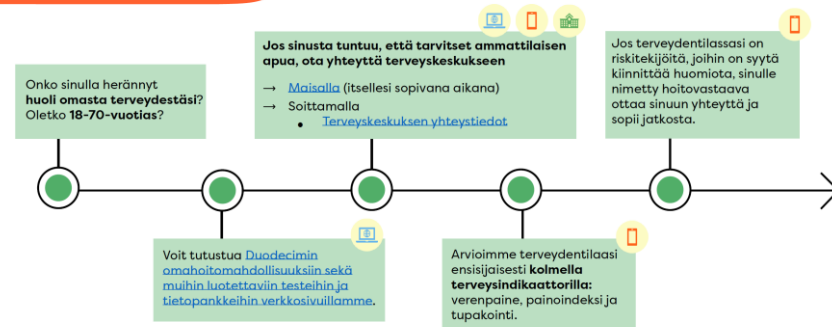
Onko sinulla herännyt **huoli omasta terveydestäsi**? Oletko **18-70-vuotias**?

Voit tutustua Duodecimin omahoitomahdollisuuksiin sekä muihin luotettaviin testeihin ja tietopankkeihin verkkosivuillamme.

**Jos sinusta tuntuu, että tarvitset ammattilaisen apua, ota yhteyttä terveyskeskukseen**

→ Maisalla (itsellesi sopivana aikana)

→ Soittamalla

• Terveyskeskuksen yhteystiedot

Arvioimme terveydentilaasi ensisijaisesti **kolmella terveysindikaattorilla:** verenpaine, painoindeksi ja tupakointi.

Jos terveydentilassasi on riskitekijöitä, joihin on syytä kiinnittää huomiota, sinulle nimetty hoitovastaava ottaa sinuun yhteyttä ja sopii jatkosta.